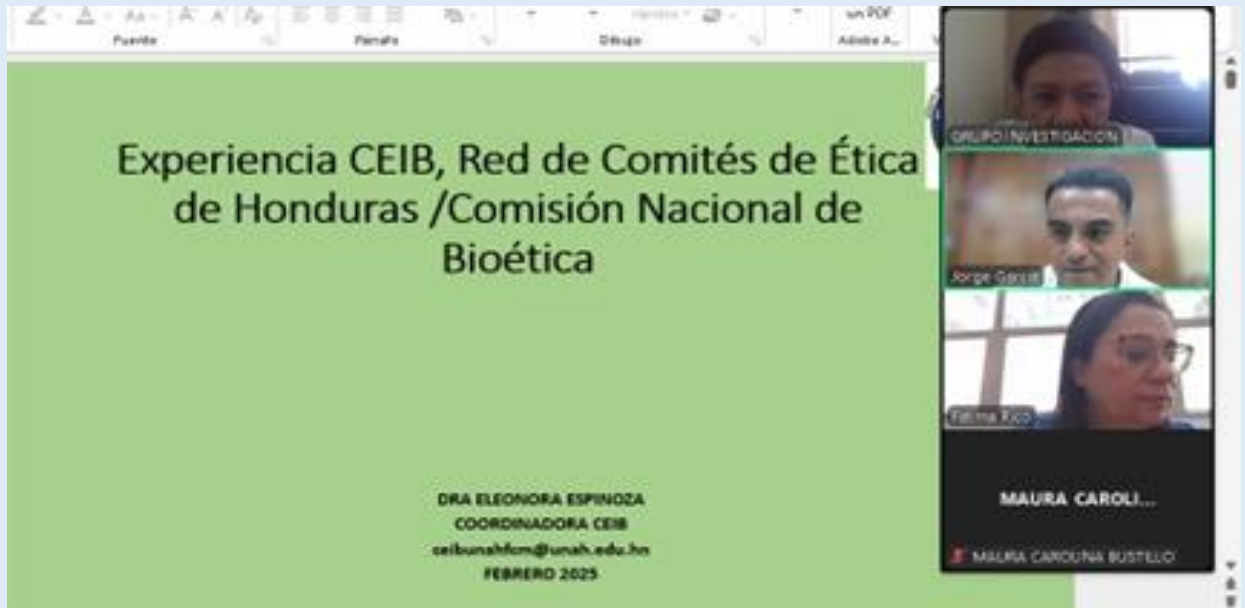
Fuente Párrafo Dibujo Adobe A... un PDF

Experiencia CEIB, Red de Comités de Ética de Honduras /Comisión Nacional de Bioética

DRA ELEONORA ESPINOZA
COORDINADORA CEIB
ceibunahfcm@unah.edu.hn
FEBRERO 2025

GRUPO INVESTIGACION

Jorge García

Fatima Rico

MAURA CAROLI...

MAURA CAROLINA BUSTILLO